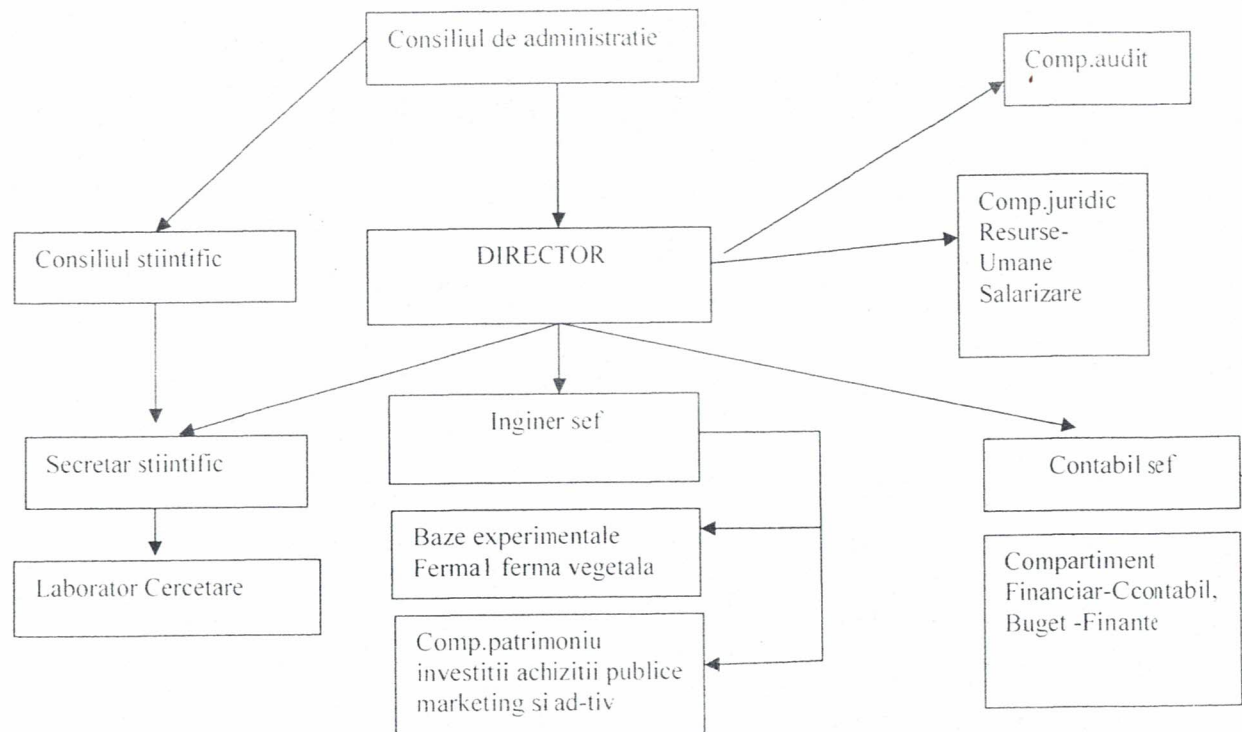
Consiliul de administratie

Comp.audit

Consiliul stiintific

DIRECTOR

Comp.juridic
Resurse-
Umane
Salarizare

Secretar stiintific

Inginer sef

Contabil sef

Laborator Cercetare

Baze experimentale
Ferma1 ferma vegetala

Comp.patrimoniu
investitii achizitii publice
marketing si ad-tiv

Compartiment
Financiar-Ccontabil,
Buget -Finante